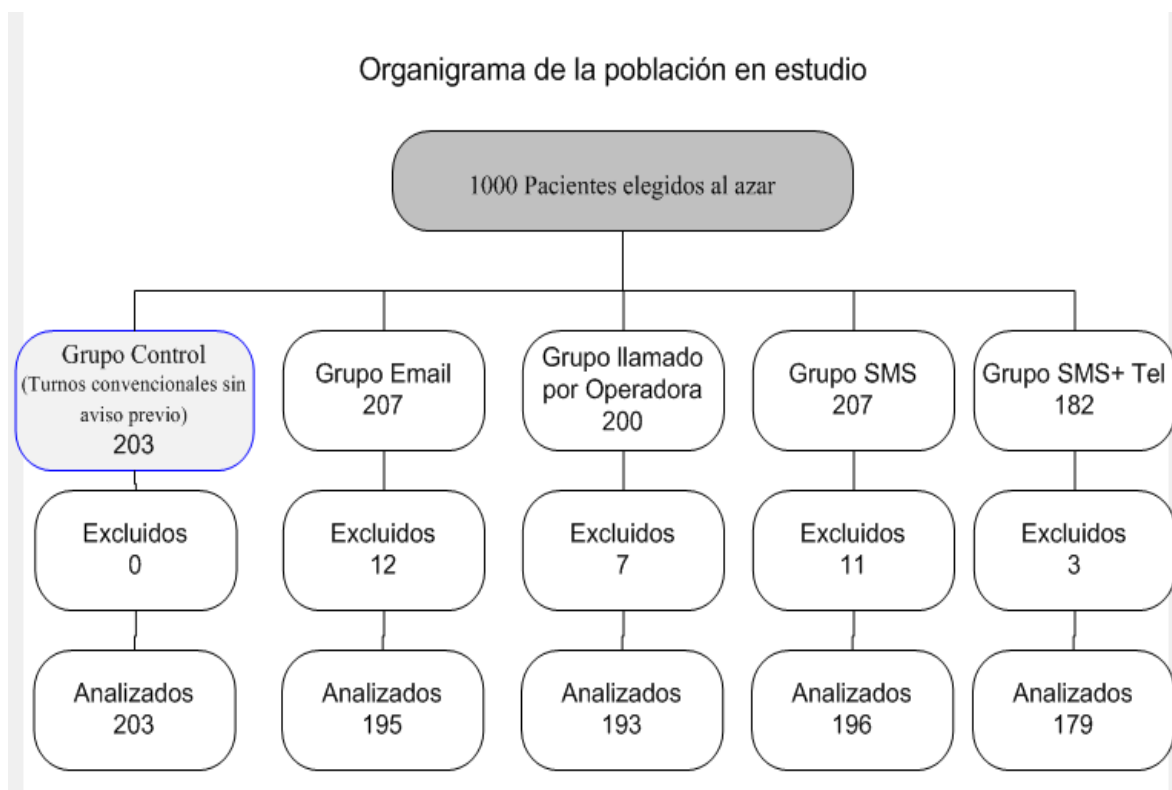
Organigrama de la población en estudio

1000 Pacientes elegidos al azar

Grupo Control
(Turnos convencionales sin aviso previo)
203

Excluidos
0

Analizados
203

Grupo Email
207

Excluidos
12

Analizados
195

Grupo llamado por Operadora
200

Excluidos
7

Analizados
193

Grupo SMS
207

Excluidos
11

Analizados
196

Grupo SMS+ Tel
182

Excluidos
3

Analizados
179